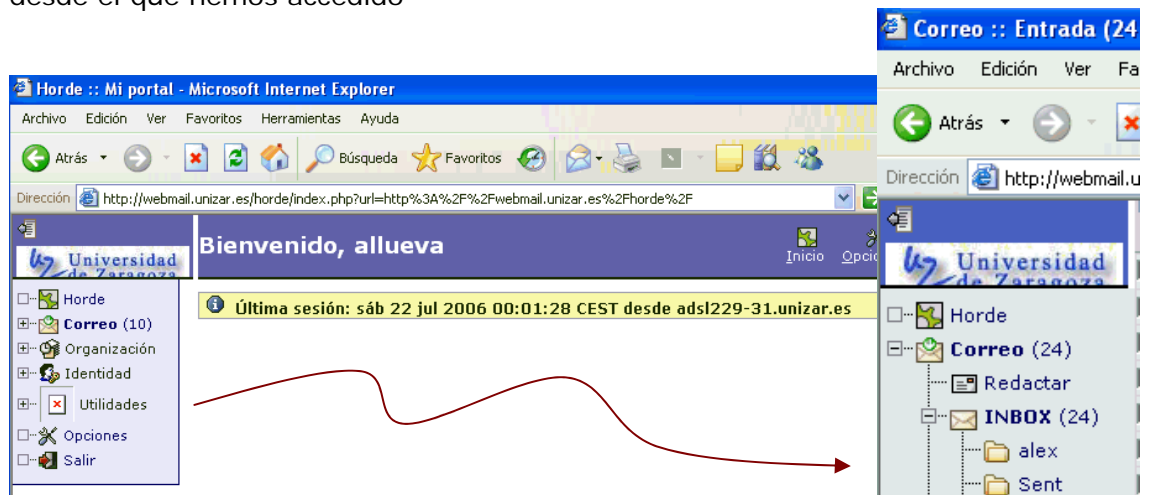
desde el que hemos accedido

Horde :: Mi portal - Microsoft Internet Explorer

Archivo Edición Ver Favoritos Herramientas Ayuda

Atrás Búsqueda Favoritos

Dirección http://webmail.unizar.es/horde/index.php?url=http%3A%2F%2Fwebmail.unizar.es%2Fhorde%2F

Universidad de Zaragoza

Bienvenido, allueva

Inicio Opci

Última sesión: sáb 22 jul 2006 00:01:28 CEST desde adsl229-31.unizar.es

Horde
Correo (10)
Organización
Identidad
Utilidades
Opciones
Salir

Correo :: Entrada (24

Archivo Edición Ver Fa

Atrás

Dirección http://webmail.u

Universidad de Zaragoza

Horde
Correo (24)
Redactar
INBOX (24)
alex
Sent